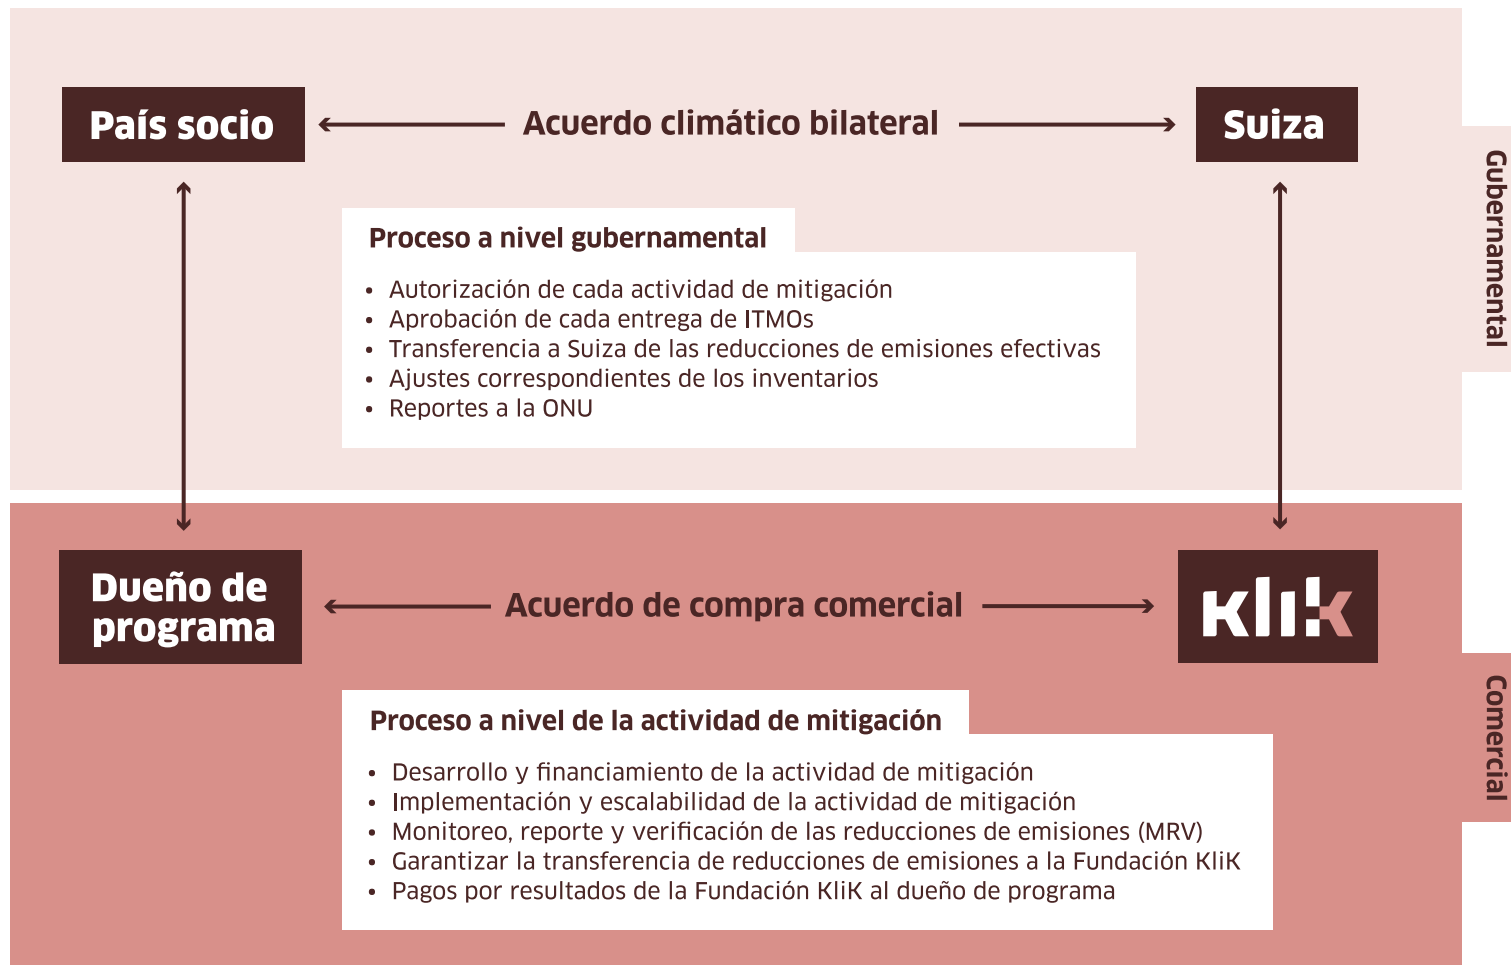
País socio

Acuerdo climático bilateral

Suiza

Gubernamental

Proceso a nivel gubernamental

- Autorización de cada actividad de mitigación
- Aprobación de cada entrega de ITMOs
- Transferencia a Suiza de las reducciones de emisiones efectivas
- Ajustes correspondientes de los inventarios
- Reportes a la ONU

Dueño de programa

Acuerdo de compra comercial

KliK

Comercial

Proceso a nivel de la actividad de mitigación

- Desarrollo y financiamiento de la actividad de mitigación
- Implementación y escalabilidad de la actividad de mitigación
- Monitoreo, reporte y verificación de las reducciones de emisiones (MRV)
- Garantizar la transferencia de reducciones de emisiones a la Fundación KliK
- Pagos por resultados de la Fundación KliK al dueño de programa